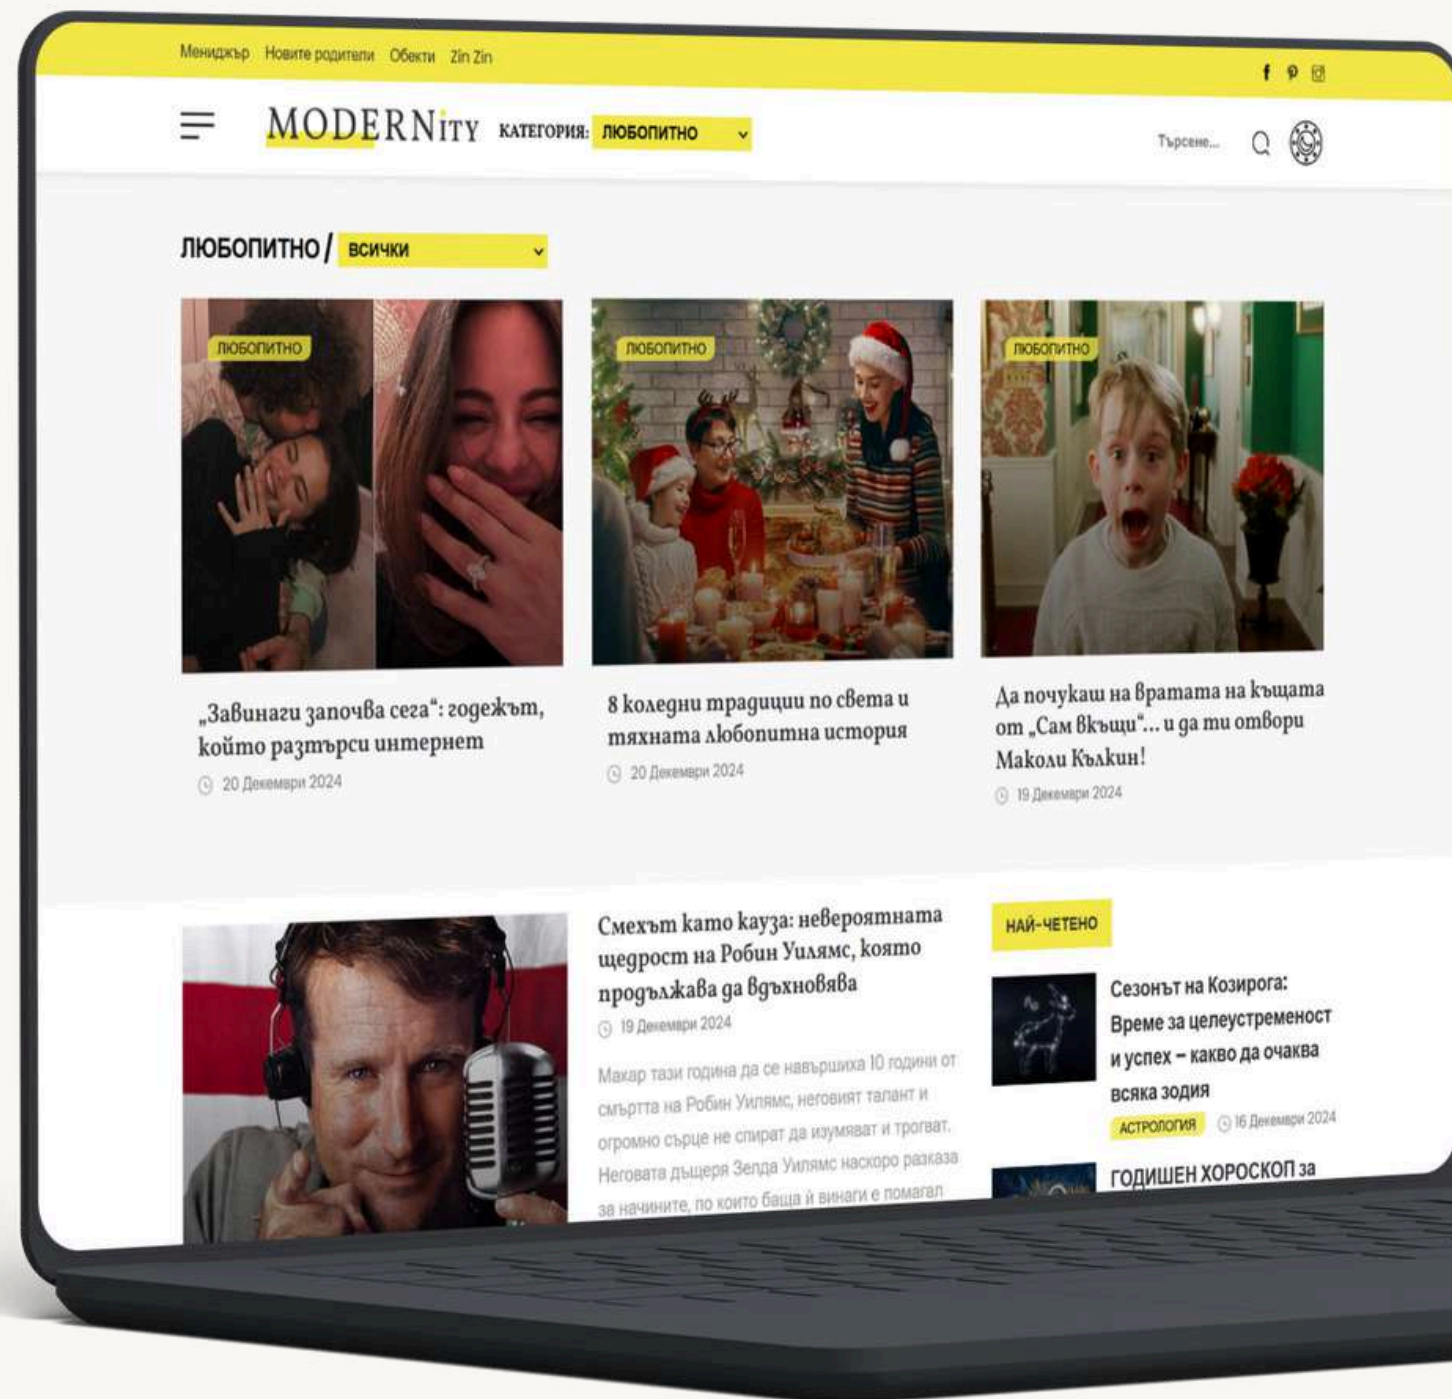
Мениджър Новите родители Обекти Zin Zin

MODERNity КАТЕГОРИЯ: ЛЮБОПИТНО

Търсене...

ЛЮБОПИТНО / ВСИЧКИ

ЛЮБОПИТНО

„Завинаги започва сега“: годежът, който разтърси интернет

20 Декември 2024

ЛЮБОПИТНО

8 коледни традиции по света и тяхната любопитна история

20 Декември 2024

ЛЮБОПИТНО

Да почукаш на вратата на къщата от „Сам вкъщи“... и да ти отвори Маколи Кълкин!

19 Декември 2024

Смехът като кауза: невероятната щедрост на Робин Уилямс, която продължава да вдъхновява

19 Декември 2024

Макар тази година да се навършиха 10 години от смъртта на Робин Уилямс, неговият талант и огромно сърце не спират да изумяват и трогват. Неговата дъщеря Зелда Уилямс наскоро разказа за начините, по които баща й винаги е помагал

НАЙ-ЧЕТЕНО

Сезонът на Козирога: Време за целеустременост и успех – какво да очаква всяка зодия

АСТРОЛОГИЯ 16 Декември 2024

ГОДИШЕН ХОРОСКОП за